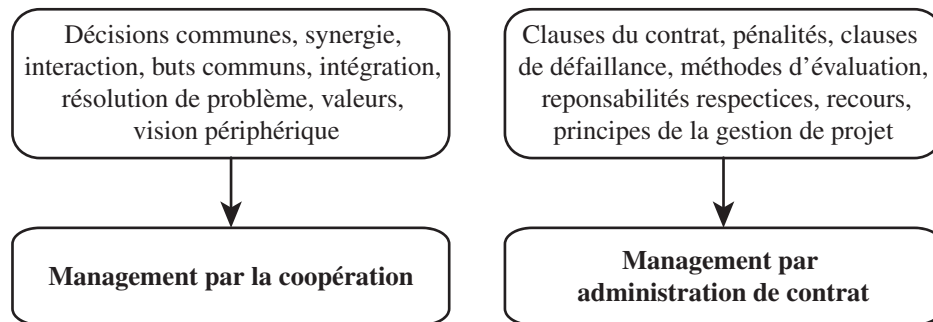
Décisions communes, synergie, interaction, buts communs, intégration, résolution de problème, valeurs, vision périphérique

**Management par la coopération**

Clauses du contrat, pénalités, clauses de défaillance, méthodes d’évaluation, reponsabilités respectices, recours, principes de la gestion de projet

**Management par administration de contrat**